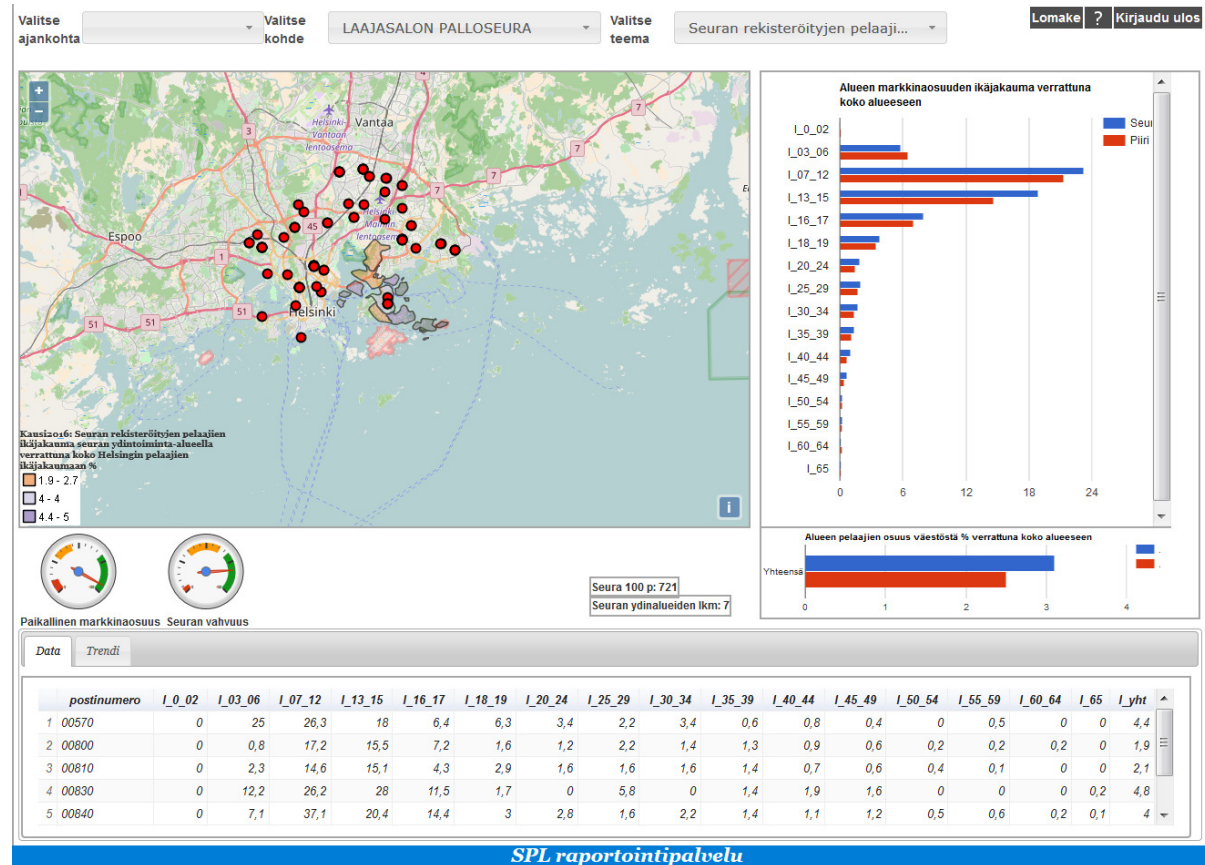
Valitse ajankohta
Valitse kohde
LAAJASALON PALLOSEURA
Valitse teema
Seuran rekisteröityjen pelaaji...
Lomake
?
Kirjaudu ulos

+
−
Vantaa
Helsinki-Vantaan lentoasema
Espoo
Helsinki
Malmin lentoasema
45
51
51
51
7
7
7

Kausi2016: Seuran rekisteröityjen pelaajien ikäjakauma seuran ydintoiminta-alueella verrattuna koko Helsingin pelaajien ikäjakaumaan %
1.9 - 2.7
4 - 4
4.4 - 5
i

Alueen markkinaosuuden ikäjakauma verrattuna koko alueeseen
Seura
Piiri
I_0_02
I_03_06
I_07_12
I_13_15
I_16_17
I_18_19
I_20_24
I_25_29
I_30_34
I_35_39
I_40_44
I_45_49
I_50_54
I_55_59
I_60_64
I_65
0
6
12
18
24

Alueen pelaajien osuus väestöstä % verrattuna koko alueeseen
Yhteensä
0
1
2
3
4

Paikallinen markkinaosuus
Seuran vahvuus
Seura 100 p: 721
Seuran ydinalueiden lkm: 7

Data
Trendi

| | postinumero | I_0_02 | I_03_06 | I_07_12 | I_13_15 | I_16_17 | I_18_19 | I_20_24 | I_25_29 | I_30_34 | I_35_39 | I_40_44 | I_45_49 | I_50_54 | I_55_59 | I_60_64 | I_65 | I_yht |
|---|---|---|---|---|---|---|---|---|---|---|---|---|---|---|---|---|---|---|
| 1 | 00570 | 0 | 25 | 26,3 | 18 | 6,4 | 6,3 | 3,4 | 2,2 | 3,4 | 0,6 | 0,8 | 0,4 | 0 | 0,5 | 0 | 0 | 4,4 |
| 2 | 00800 | 0 | 0,8 | 17,2 | 15,5 | 7,2 | 1,6 | 1,2 | 2,2 | 1,4 | 1,3 | 0,9 | 0,6 | 0,2 | 0,2 | 0,2 | 0 | 1,9 |
| 3 | 00810 | 0 | 2,3 | 14,6 | 15,1 | 4,3 | 2,9 | 1,6 | 1,6 | 1,6 | 1,4 | 0,7 | 0,6 | 0,4 | 0,1 | 0 | 0 | 2,1 |
| 4 | 00830 | 0 | 12,2 | 26,2 | 28 | 11,5 | 1,7 | 0 | 5,8 | 0 | 1,4 | 1,9 | 1,6 | 0 | 0 | 0 | 0,2 | 4,8 |
| 5 | 00840 | 0 | 7,1 | 37,1 | 20,4 | 14,4 | 3 | 2,8 | 1,6 | 2,2 | 1,4 | 1,1 | 1,2 | 0,5 | 0,6 | 0,2 | 0,1 | 4 |

SPL raportointipalvelu